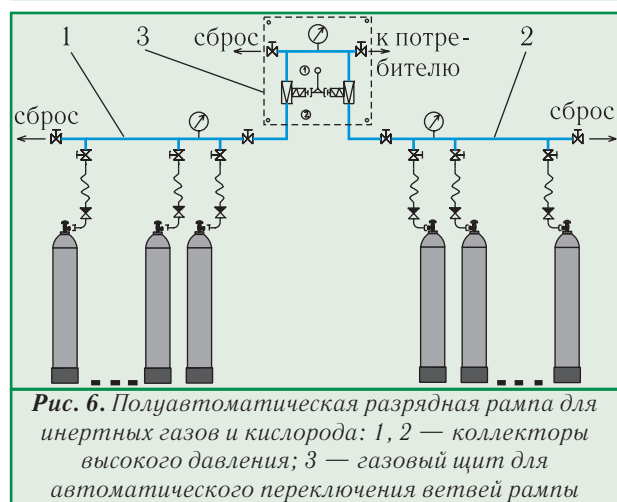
1

3

сброс

к потребителю

2

①

②

сброс

сброс

**Рис. 6.** *Полуавтоматическая разрядная рампа для инертных газов и кислорода: 1, 2 — коллекторы высокого давления; 3 — газовый щит для автоматического переключения ветвей рампы*